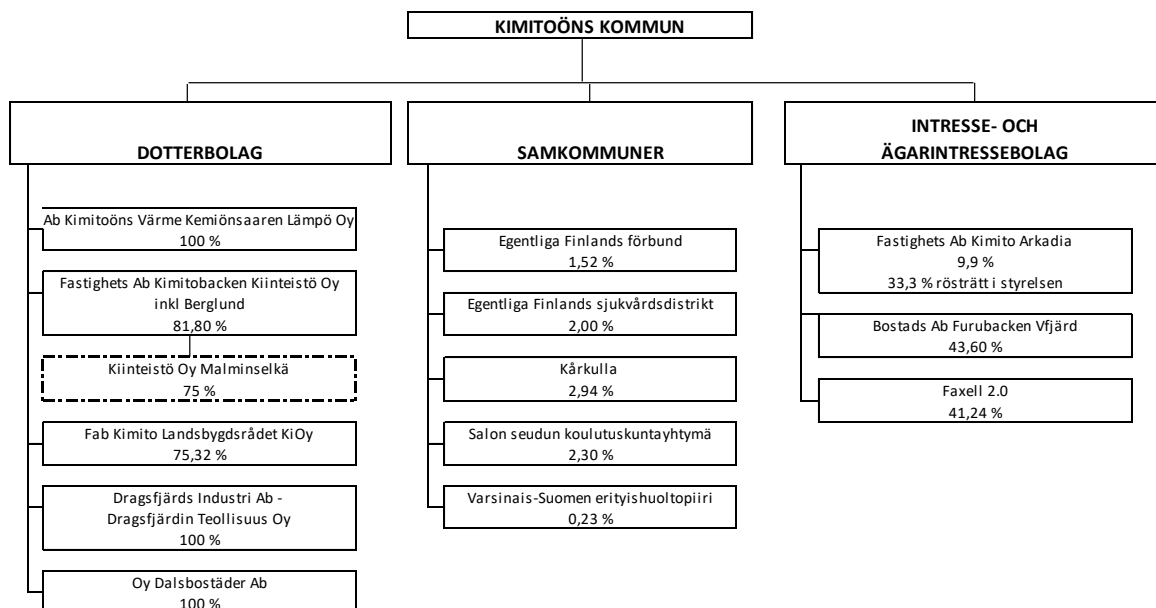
KIMITOÖNS KOMMUN

DOTTERBOLAG

Ab Kimitoöns Värme Kemiönsaaren Lämpö Oy
100 %

Fastighets Ab Kimitobacken Kiinteistö Oy inkl Berglund
81,80 %

Kiinteistö Oy Malminselkä
75 %

Fab Kimito Landsbygdsrådet KiOy
75,32 %

Dragsfjärds Industri Ab - Dragsfjärdin Teollisuus Oy
100 %

Oy Dalsbostäder Ab
100 %

SAMKOMMUNER

Egentliga Finlands förbund
1,52 %

Egentliga Finlands sjukvårdsdistrikt
2,00 %

Kårkulla
2,94 %

Salon seudun koulutuskuntayhtymä
2,30 %

Varsinais-Suomen erityishuoltopiiri
0,23 %

INTRESSE- OCH ÄGARINTRESSEBOLAG

Fastighets Ab Kimito Arkadia
9,9 %
33,3 % rösträtt i styrelsen

Bostads Ab Furubacken Vfjärd
43,60 %

Faxell 2.0
41,24 %